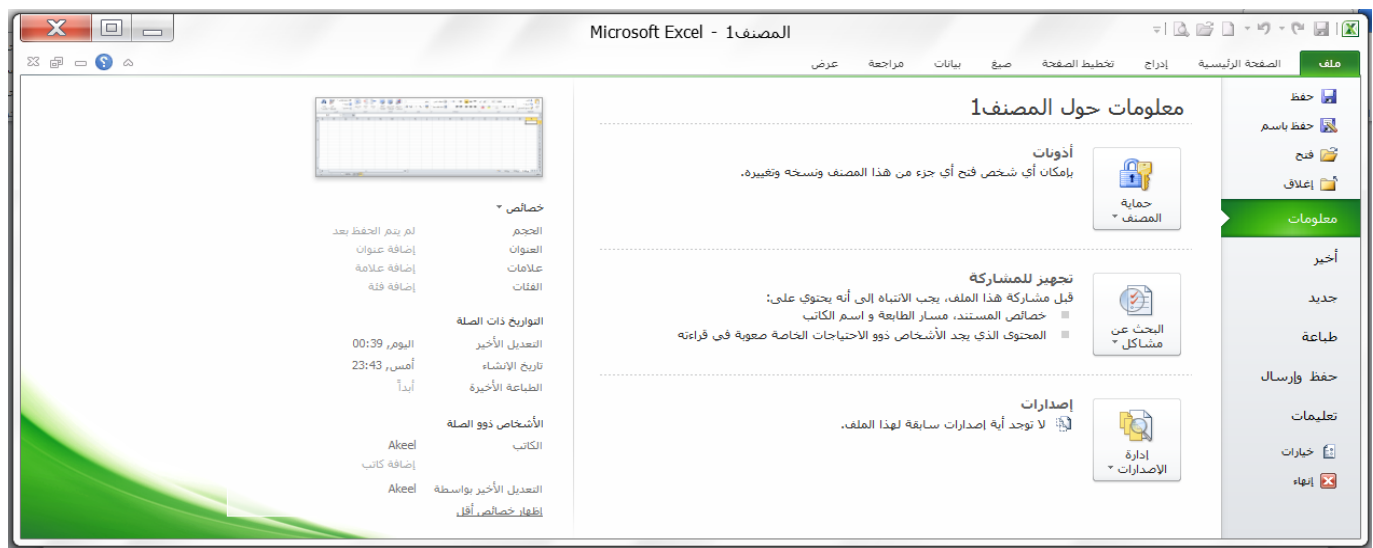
Microsoft Excel - المصنف1

ملف | الصفحة الرئيسية | إدراج | تخطيط الصفحة | صيغ | بيانات | مراجعة | عرض

حفظ
حفظ باسم
فتح
إغلاق
معلومات
أخير
جديد
طباعة
حفظ وإرسال
تعليمات
خيارات
إنهاء

معلومات حول المصنف1

حماية المصنف
أذونات
بإمكان أي شخص فتح أي جزء من هذا المصنف ونسخه وتغييره.

البحث عن مشاكل
تجهيز للمشاركة
قبل مشاركة هذا الملف، يجب الانتباه إلى أنه يحتوي على:
خصائص المستند، مسار الطابعة و اسم الكاتب
المحتوى الذي يجد الأشخاص ذوو الاحتياجات الخاصة صعوبة في قراءته

إدارة الإصدارات
إصدارات
لا توجد أية إصدارات سابقة لهذا الملف.

خصائص
| | |
|---|---|
| الحجم | لم يتم الحفظ بعد |
| العنوان | إضافة عنوان |
| علامات | إضافة علامة |
| الفئات | إضافة فئة |

التواريخ ذات الصلة
| | |
|---|---|
| التعديل الأخير | اليوم, 00:39 |
| تاريخ الإنشاء | أمس, 23:43 |
| الطباعة الأخيرة | أبداً |

الأشخاص ذوو الصلة
| | |
|---|---|
| الكاتب | Akeel |
| | إضافة كاتب |
| التعديل الأخير بواسطة | Akeel |

إظهار خصائص أقل